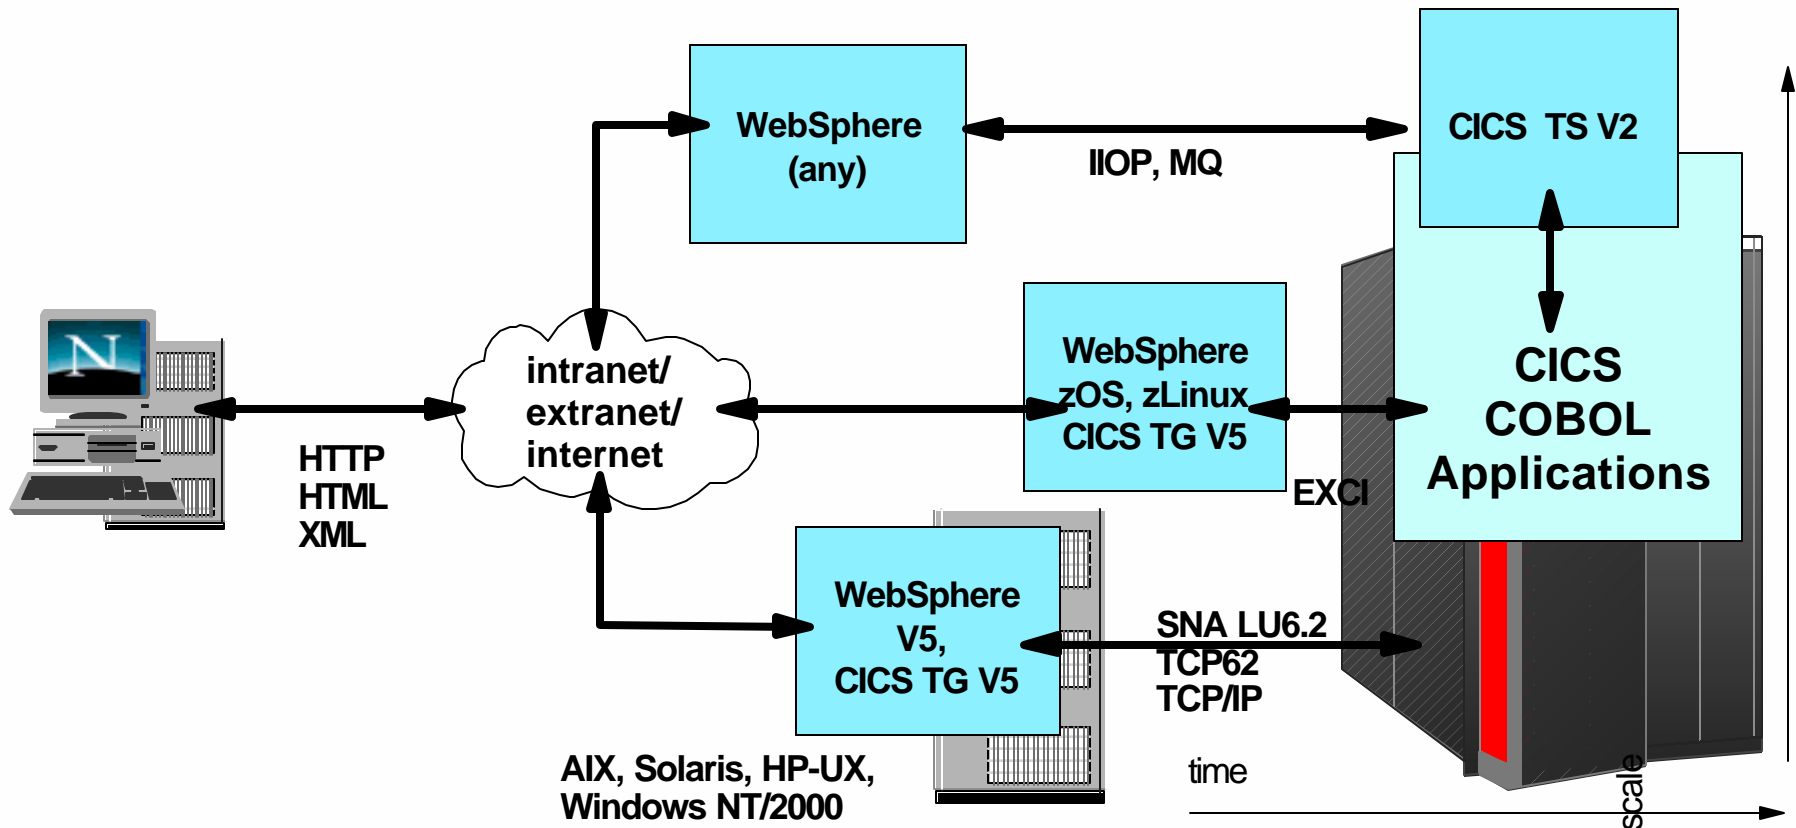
WebSphere (any)

IIOP, MQ

CICS TS V2

N

intranet/ extranet/ internet

WebSphere zOS, zLinux CICS TG V5

CICS COBOL Applications

HTTP
HTML
XML

EXCI

WebSphere V5, CICS TG V5

SNA LU6.2
TCP62
TCP/IP

AIX, Solaris, HP-UX, Windows NT/2000

time

scale